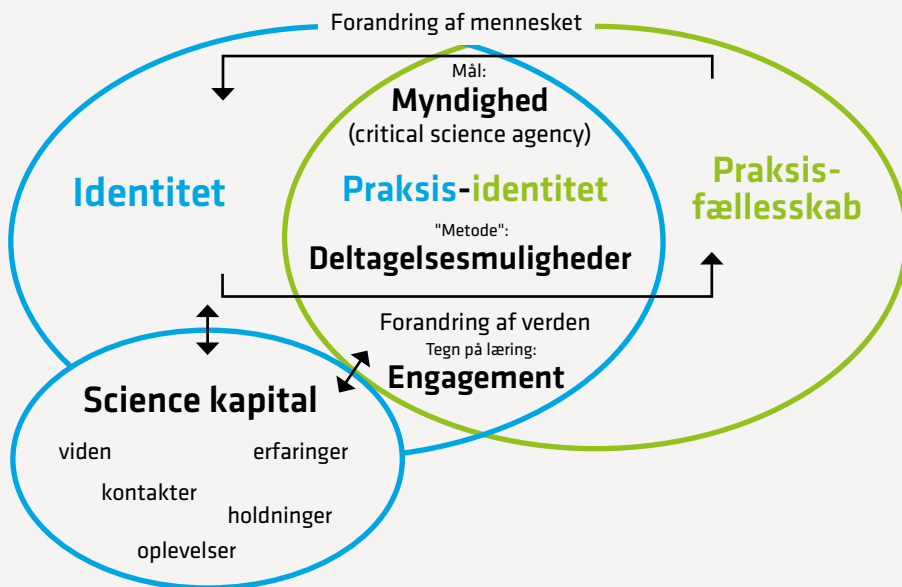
Forandring af mennesket

Mål:
Myndighed
(critical science agency)

Identitet

Praksis-identitet

Praksisfællesskab

"Metode":
Deltagelsesmuligheder

Forandring af verden
Tegn på læring:
Engagement

Science kapital

viden
erfaringer
kontakter
holdninger
oplevelser